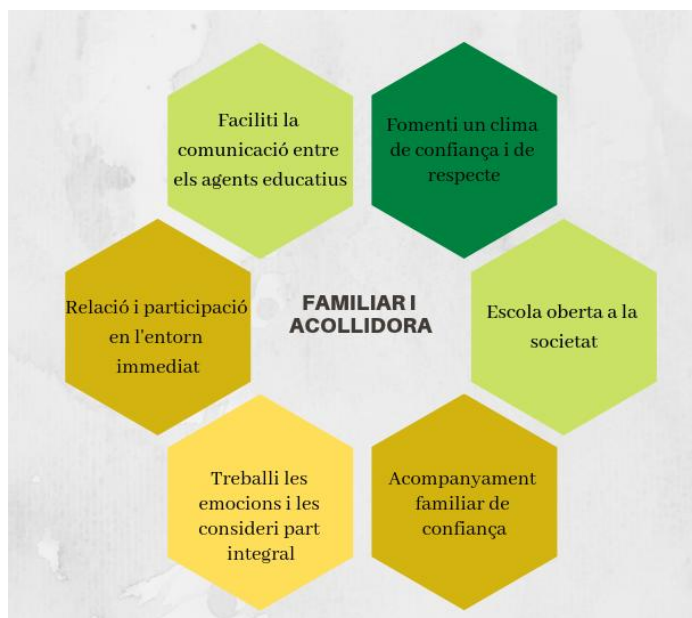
Faciliti la comunicació entre els agents educatius

Fomenti un clima de confiança i de respecte

Relació i participació en l'entorn immediat

FAMILIAR I ACOLLIDORA

Escola oberta a la societat

Treballi les emocions i les consideri part integral

Acompanyament familiar de confiança